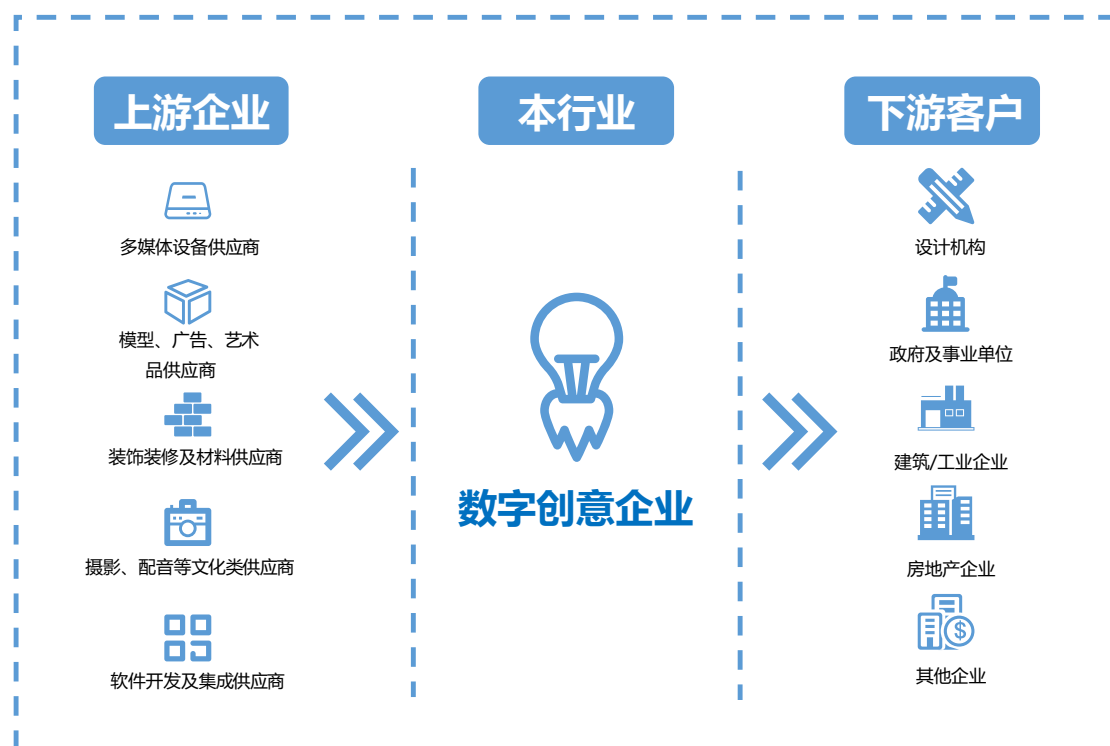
上游企业

多媒体设备供应商

模型、广告、艺术品供应商

装饰装修及材料供应商

摄影、配音等文化类供应商

软件开发及集成供应商

本行业

数字创意企业

下游客户

设计机构

政府及事业单位

建筑/工业企业

房地产企业

其他企业